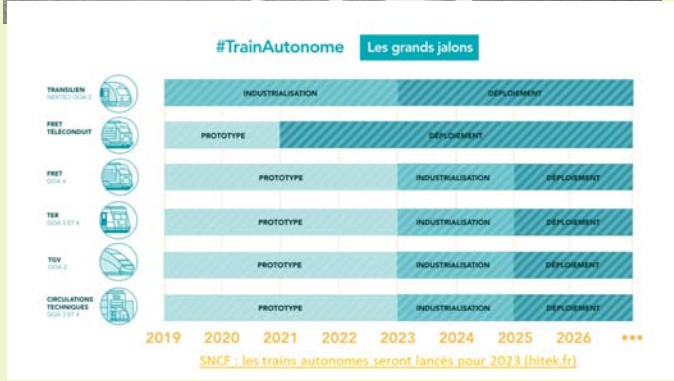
#TrainAutonome Les grands jalons

TRANSILIEN NEXTEO GOA 2 — INDUSTRIALISATION — DÉPLOIEMENT

FRET TÉLÉCONDUIT — PROTOTYPE — DÉPLOIEMENT

FRET GOA 4 — PROTOTYPE — INDUSTRIALISATION — DÉPLOIEMENT

TER GOA 3 ET 4 — PROTOTYPE — INDUSTRIALISATION — DÉPLOIEMENT

TGV GOA 2 — PROTOTYPE — INDUSTRIALISATION — DÉPLOIEMENT

CIRCULATIONS TECHNIQUES GOA 3 ET 4 — PROTOTYPE — INDUSTRIALISATION — DÉPLOIEMENT

2019 2020 2021 2022 2023 2024 2025 2026 •••

SNCF : les trains autonomes seront lancés pour 2023 (hitek.fr)